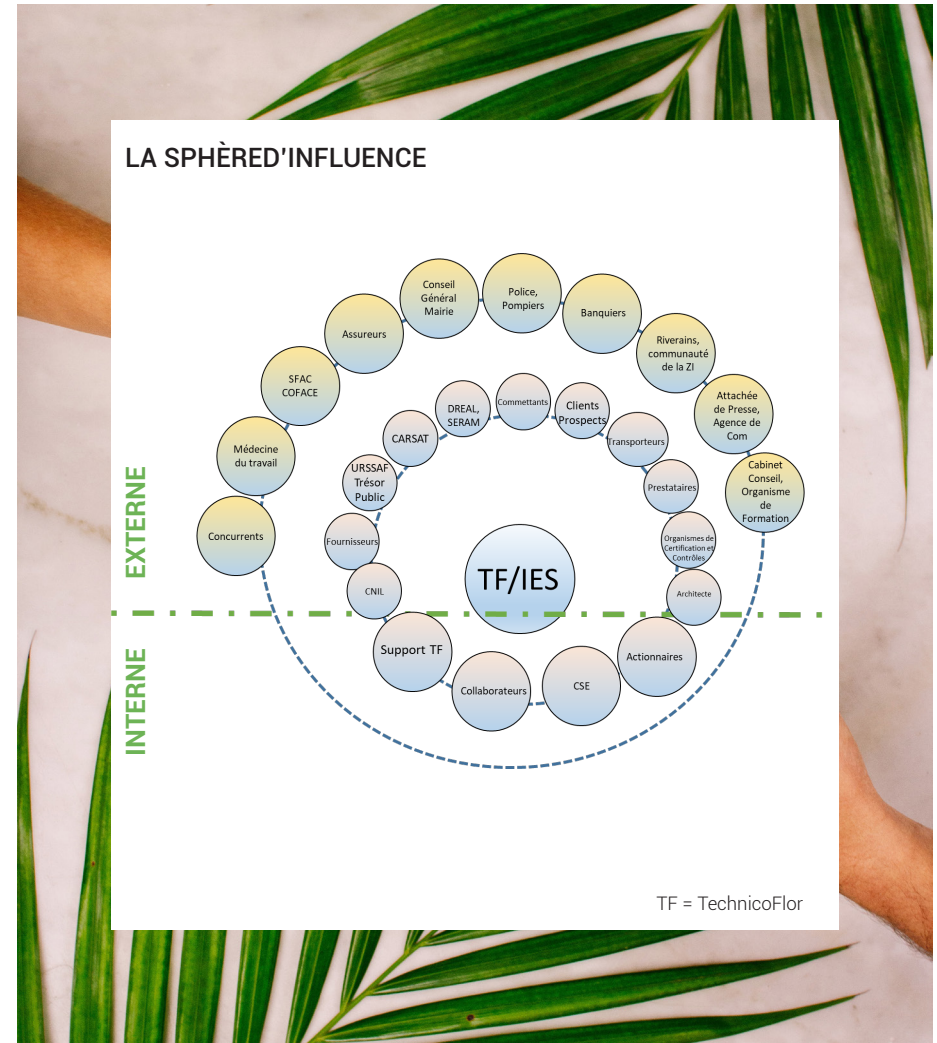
LA SPHÈRED'INFLUENCE

EXTERNE

INTERNE

Concurrents

Médecine du travail

SFAC COFACE

Assureurs

Conseil Général Mairie

Police, Pompiers

Banquiers

Riverains, communauté de la ZI

Attachée de Presse, Agence de Com

Cabinet Conseil, Organisme de Formation

Fournisseurs

URSSAF Trésor Public

CARSAT

DREAL, SERAM

Commettants

Clients Prospects

Transporteurs

Prestataires

Organismes de Certification et Contrôles

Architecte

CNIL

TF/IES

Support TF

Collaborateurs

CSE

Actionnaires

TF = TechnicoFlor